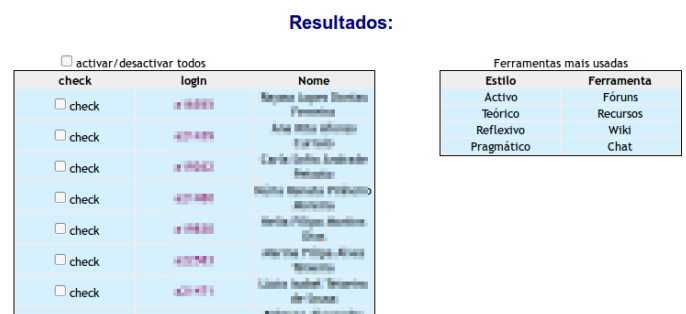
Resultados:

activar/desactivar todos

| check | login | Nome |
|---|---|---|
| check | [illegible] | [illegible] |
| check | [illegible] | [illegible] |
| check | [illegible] | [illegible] |
| check | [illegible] | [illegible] |
| check | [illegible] | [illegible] |
| check | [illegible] | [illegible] |
| check | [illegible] | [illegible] |

Ferramentas mais usadas

| Estilo | Ferramenta |
|---|---|
| Activo | Fóruns |
| Teórico | Recursos |
| Reflexivo | Wiki |
| Pragmático | Chat |